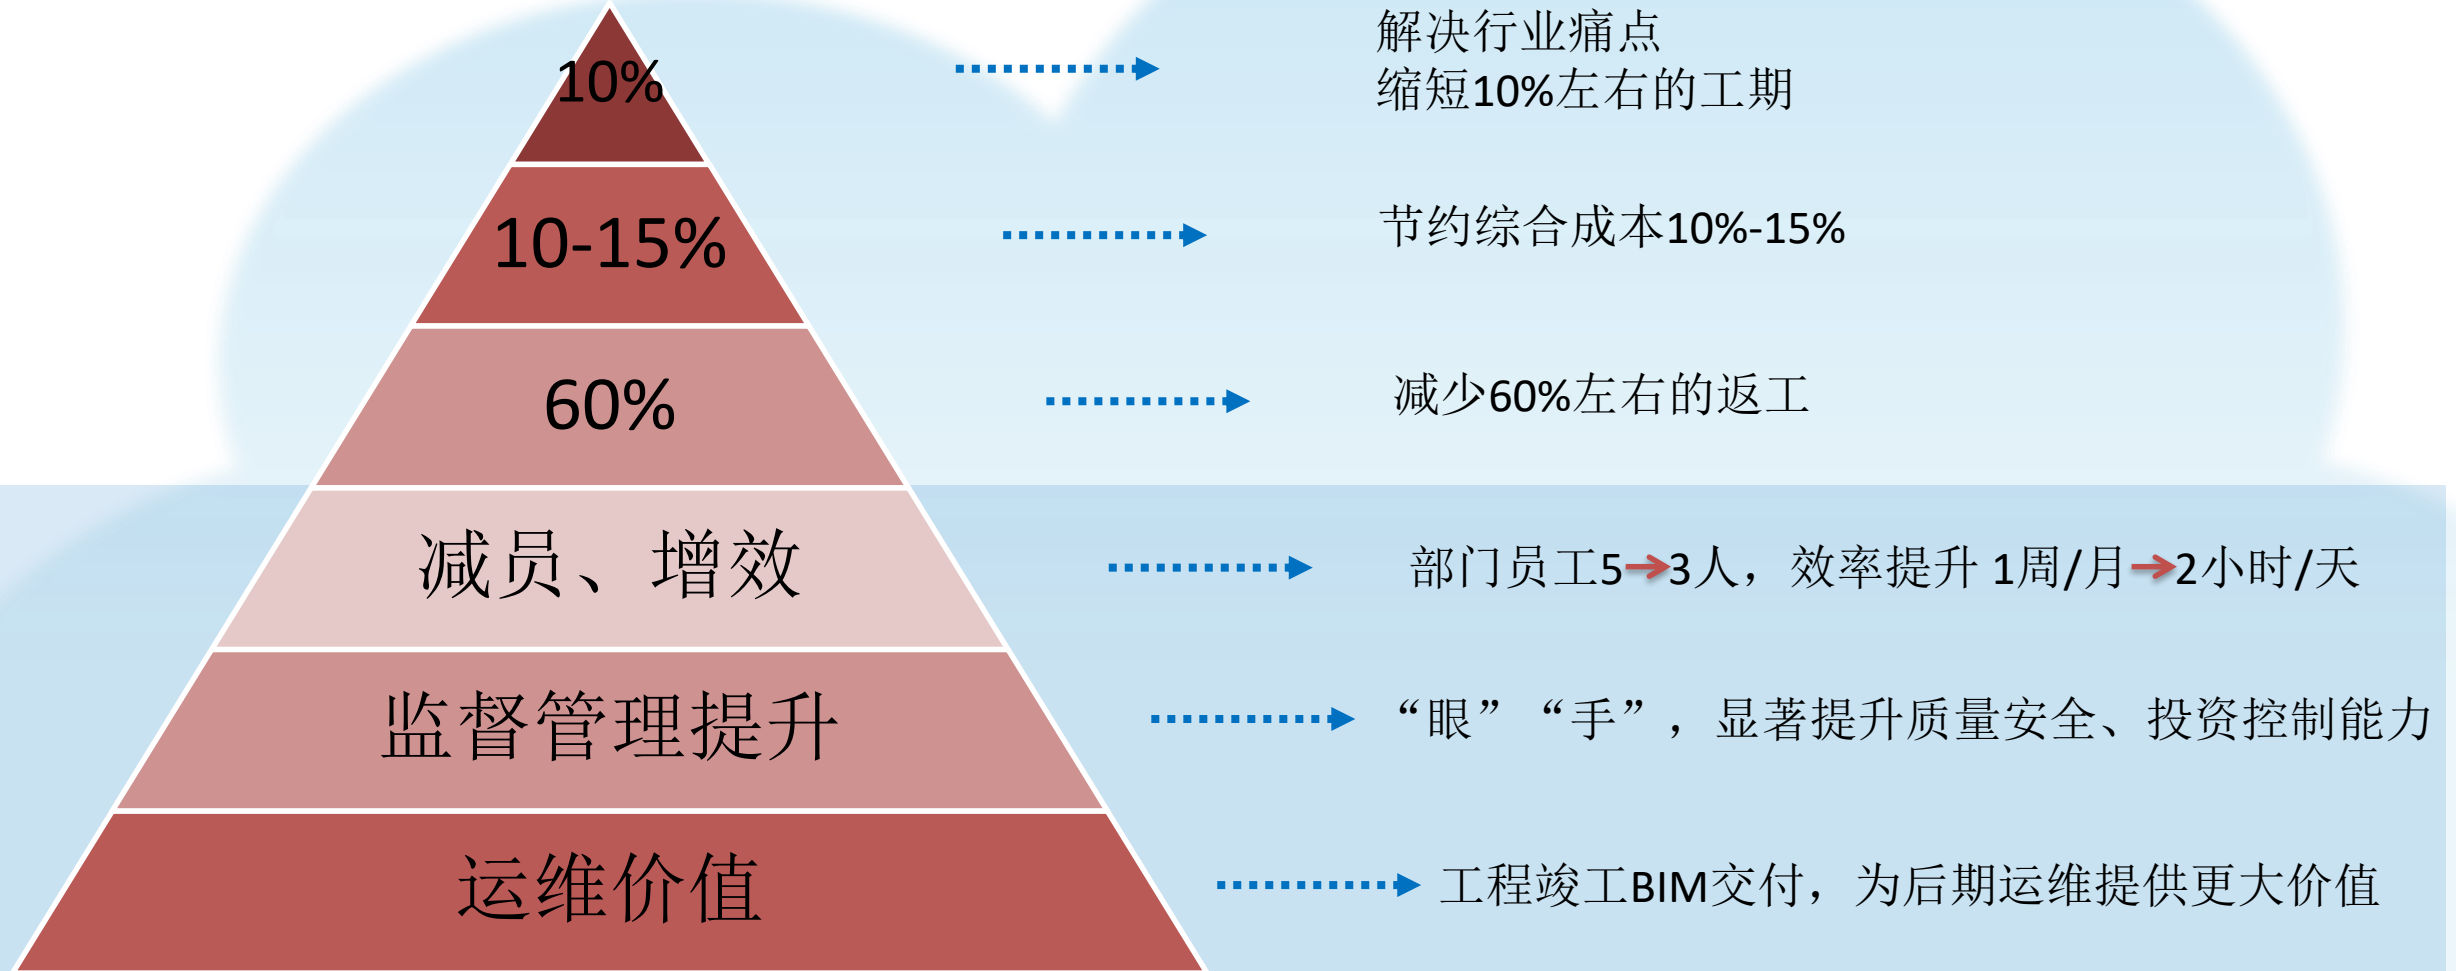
10%

解决行业痛点
缩短10%左右的工期

10-15%

节约综合成本10%-15%

60%

减少60%左右的返工

减员、增效

部门员工5→3人，效率提升 1周/月→2小时/天

监督管理提升

“眼” “手”，显著提升质量安全、投资控制能力

运维价值

工程竣工BIM交付，为后期运维提供更大价值